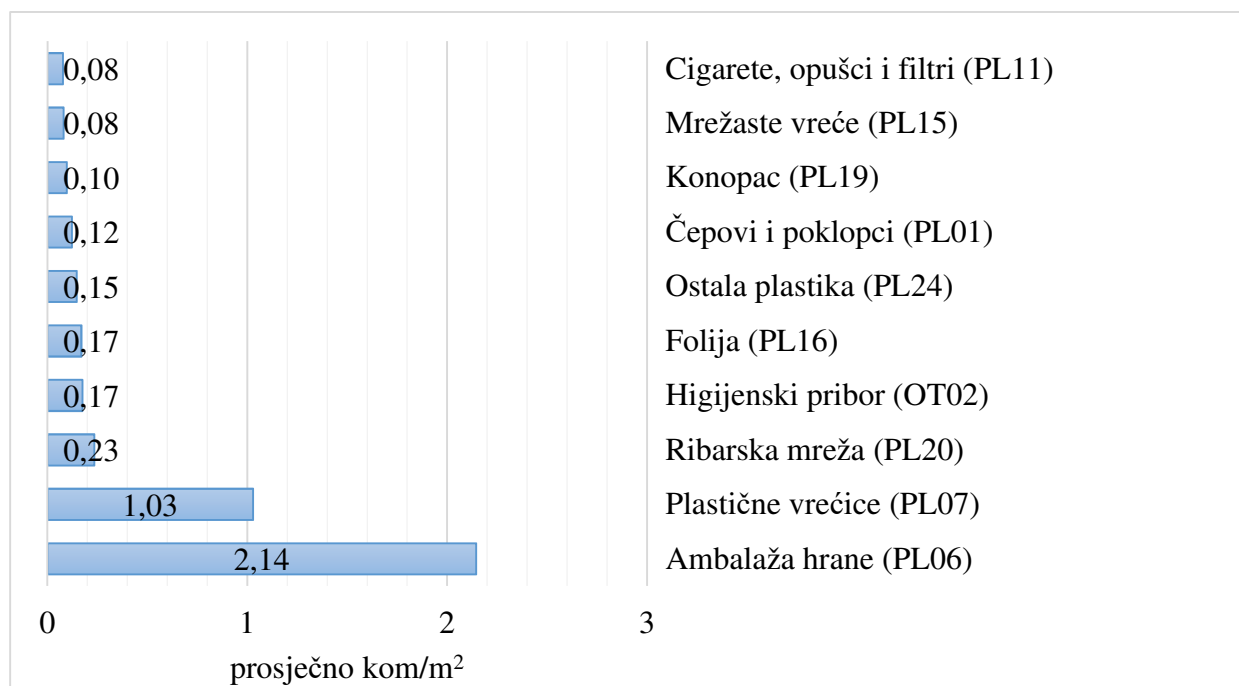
| Vrijednost | Kategorija |
|---|---|
| 0,08 | Cigarete, opušci i filtri (PL11) |
| 0,08 | Mrežaste vreće (PL15) |
| 0,10 | Konopac (PL19) |
| 0,12 | Čepovi i poklopci (PL01) |
| 0,15 | Ostala plastika (PL24) |
| 0,17 | Folija (PL16) |
| 0,17 | Higijenski pribor (OT02) |
| 0,23 | Ribarska mreža (PL20) |
| 1,03 | Plastične vrećice (PL07) |
| 2,14 | Ambalaža hrane (PL06) |

0 1 2 3

prosječno kom/$m^2$